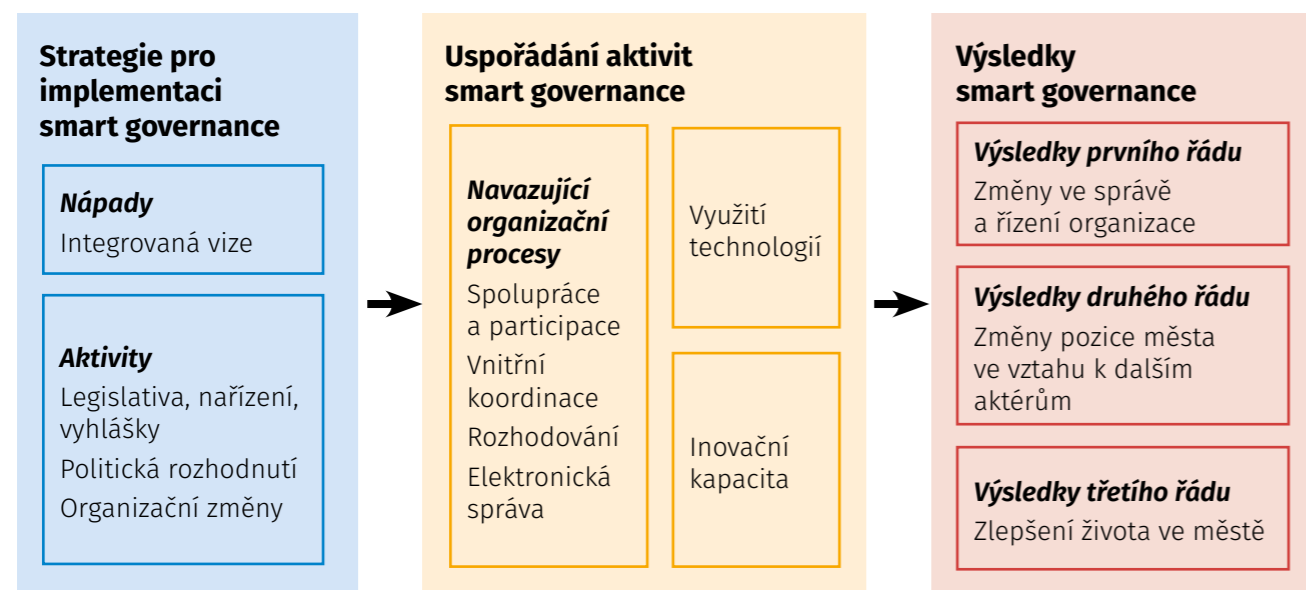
Strategie pro implementaci smart governance

Nápady
Integrovaná vize

Aktivity
Legislativa, nařízení, vyhlášky
Politická rozhodnutí
Organizační změny

Uspořádání aktivit smart governance

Navazující organizační procesy
Spolupráce a participace
Vnitřní koordinace
Rozhodování
Elektronická správa

Využití technologií

Inovační kapacita

Výsledky smart governance

Výsledky prvního řádu
Změny ve správě a řízení organizace

Výsledky druhého řádu
Změny pozice města ve vztahu k dalším aktérům

Výsledky třetího řádu
Zlepšení života ve městě